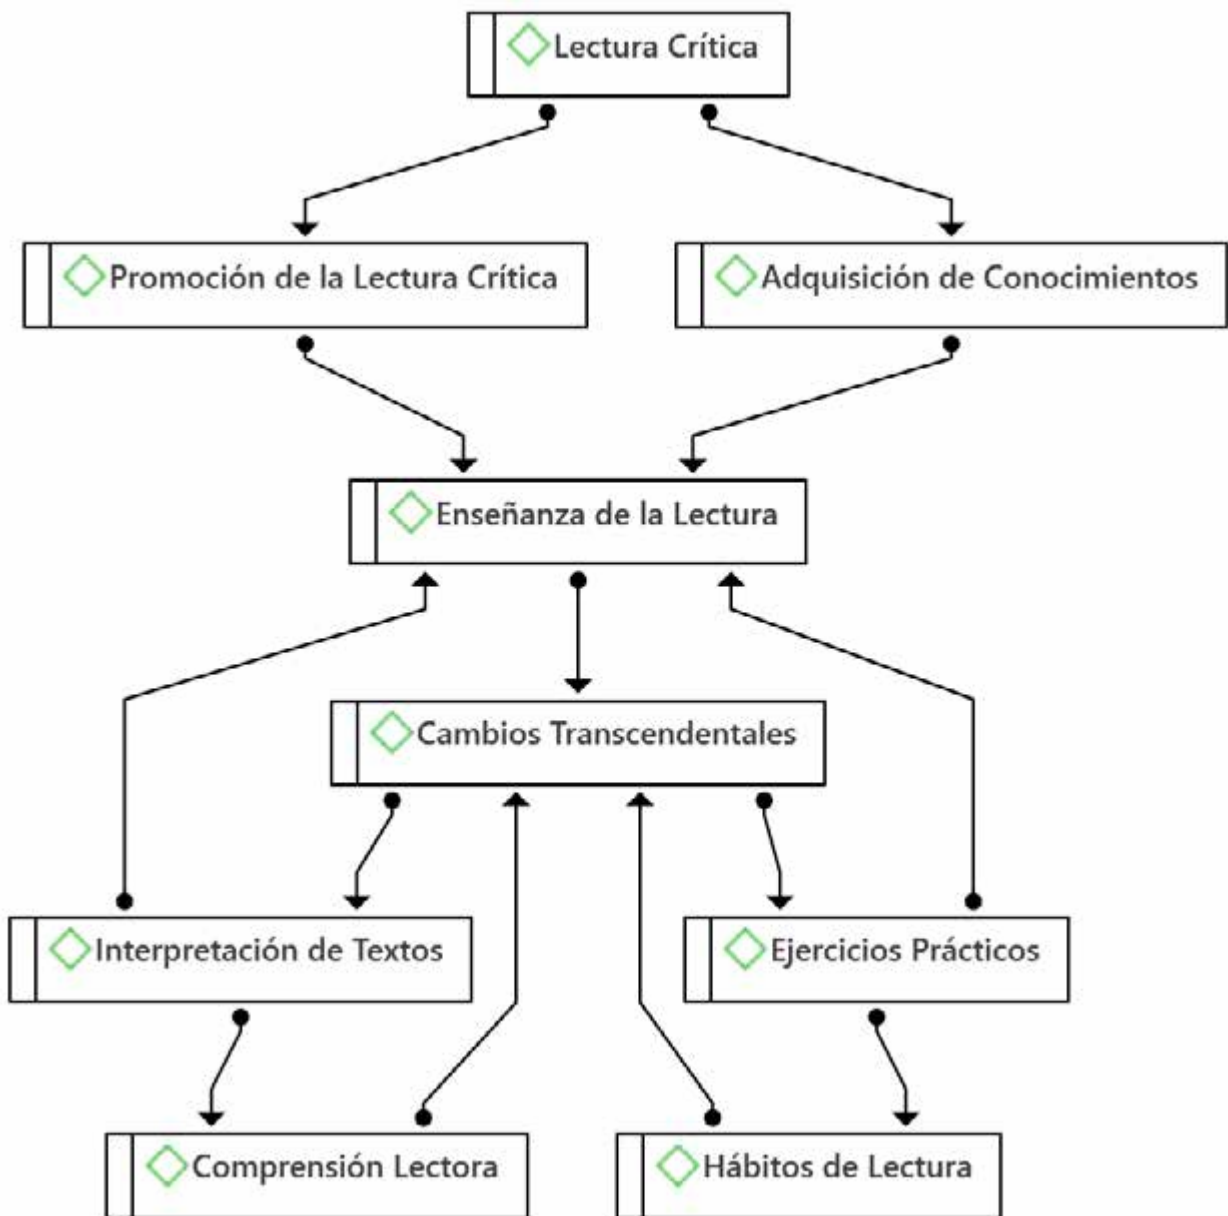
Lectura Crítica

Promoción de la Lectura Crítica

Adquisición de Conocimientos

Enseñanza de la Lectura

Cambios Transcendentales

Interpretación de Textos

Ejercicios Prácticos

Comprensión Lectora

Hábitos de Lectura